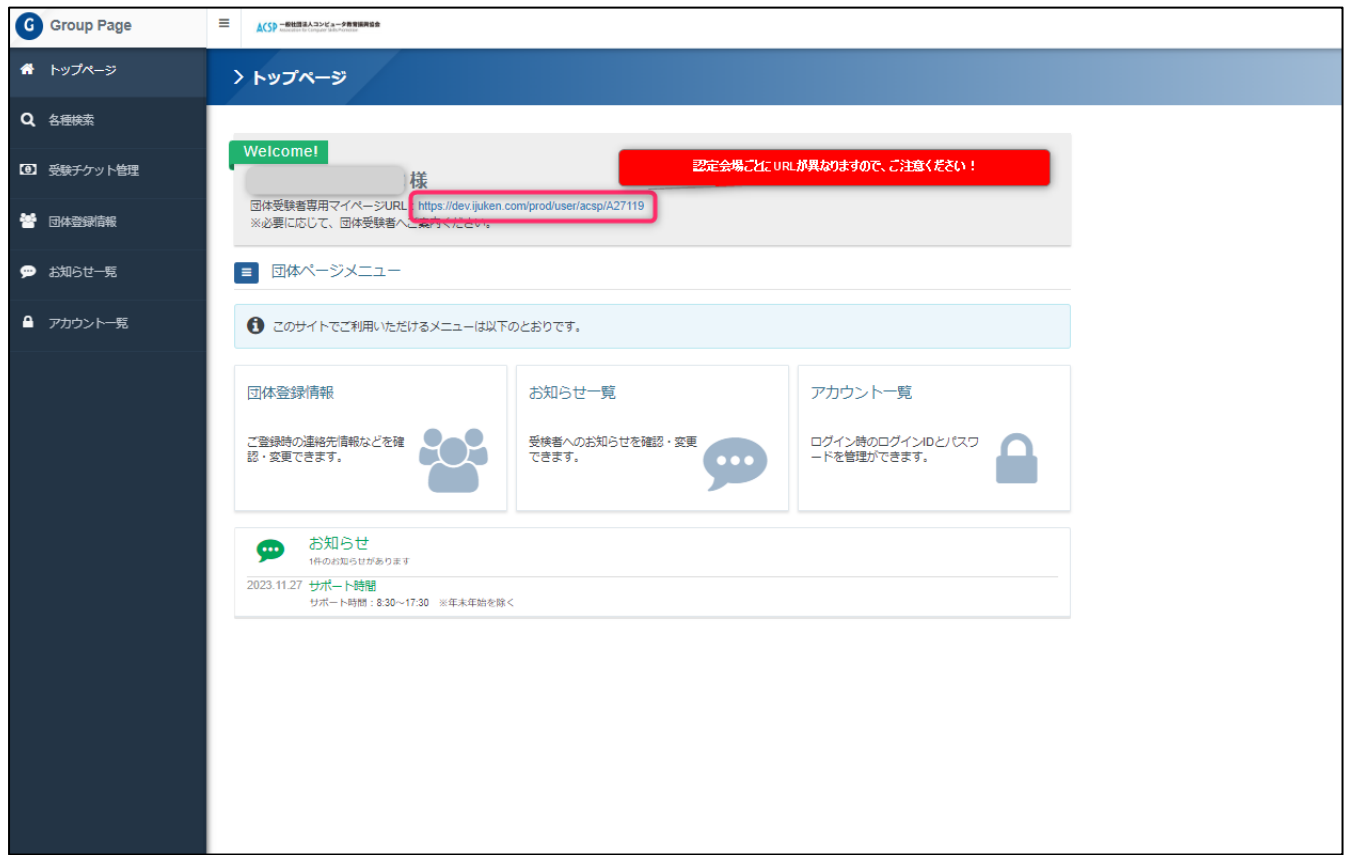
G Group Page

≡ ACSP 一般社団法人コンピュータ教育振興協会 Association for Computer Skills Promotion

トップページ
各種検索
受験チケット管理
団体登録情報
お知らせ一覧
アカウント一覧

> トップページ

Welcome!

認定会場ごとにURLが異なりますので、ご注意ください！

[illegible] 様
団体受験者専用マイページURL：https://dev.ijuken.com/prod/user/acsp/A27119
※必要に応じて、団体受験者へご案内ください。

団体ページメニュー

このサイトでご利用いただけるメニューは以下のとおりです。

団体登録情報
ご登録時の連絡先情報などを確認・変更できます。

お知らせ一覧
受検者へのお知らせを確認・変更できます。

アカウント一覧
ログイン時のログインIDとパスワードを管理ができます。

お知らせ
1件のお知らせがあります
2023.11.27 サポート時間
サポート時間：8:30～17:30 ※年末年始を除く